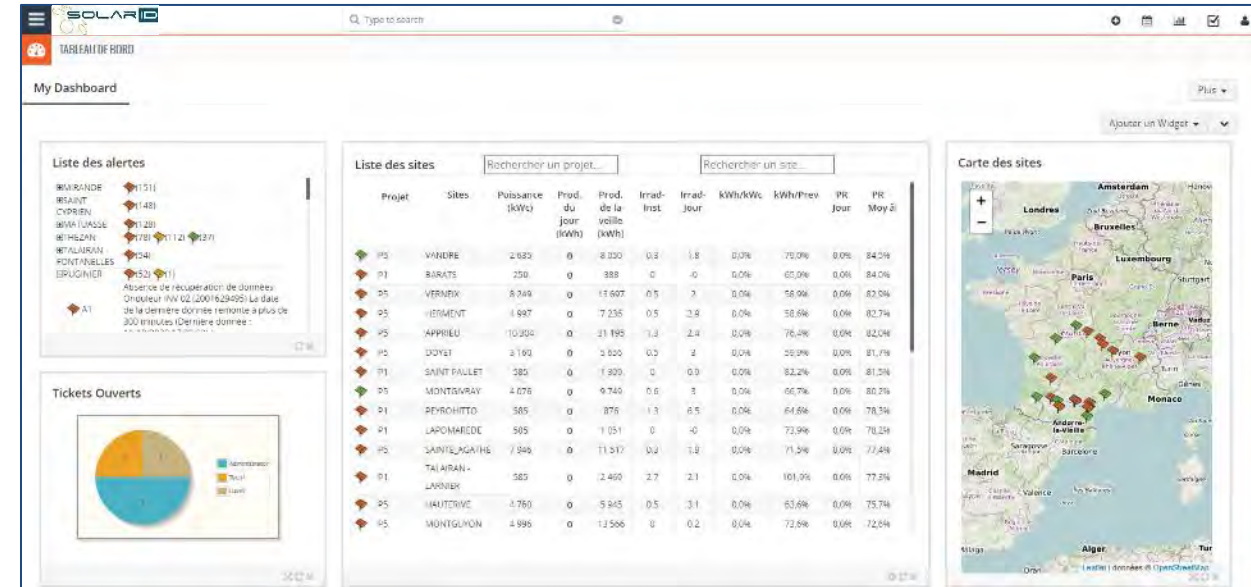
SOLAR ID

Q Type to search

TABLEAU DE BORD

My Dashboard

Plus ▾

Ajouter un Widget ▾

Liste des alertes

MIRANDE (151)
SAINT CYPRIEN (148)
MATUASSE (128)
THEZAN (78) (112) (37)
TALAIRAN FONTANELLES (34)
ERIGNIER (52) (1)

A1 Absence de récupération de données Onduleur INV 02 (2001629495) La date de la dernière donnée remonte à plus de 300 minutes (Dernière donnée : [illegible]

Tickets Ouverts

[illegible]
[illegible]
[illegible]

Liste des sites

Rechercher un projet...

Rechercher un site...

| Projet | Sites | Puissance (kWc) | Prod. du jour (kWh) | Prod. de la veille (kWh) | Irrad-Inst | Irrad-Jour | kWh/kWc | kWh/Prev | PR Jour | PR Moy à |
|---|---|---|---|---|---|---|---|---|---|---|
| P5 | VANDRE | 2 635 | 0 | 8 330 | 0.3 | 1.8 | 0,0% | 75,0% | 0,0% | 84,5% |
| P1 | BARATS | 250 | 0 | 888 | 0 | -0 | 0,0% | 65,0% | 0,0% | 84,0% |
| P5 | VERNEIX | 8 249 | 0 | 13 897 | 0.5 | 2 | 0,0% | 58,9% | 0,0% | 82,9% |
| P5 | HERMENT | 4 997 | 0 | 7 235 | 0.5 | 2.8 | 0,0% | 58,6% | 0,0% | 82,7% |
| P5 | APPRIEU | 10 304 | 0 | 21 195 | 1.3 | 2.4 | 0,0% | 76,4% | 0,0% | 82,0% |
| P5 | DOYET | 3 160 | 0 | 5 836 | 0.5 | 3 | 0,0% | 59,9% | 0,0% | 81,7% |
| P1 | SAINT PAULET | 585 | 0 | 1 800 | 0 | 0.0 | 0,0% | 82,2% | 0,0% | 81,5% |
| P5 | MONTGIVRAY | 4 076 | 0 | 9 740 | 0.6 | 3 | 0,0% | 66,7% | 0,0% | 80,2% |
| P1 | PEYROHITTO | 585 | 0 | 876 | 1.3 | 6.5 | 0,0% | 64,6% | 0,0% | 78,3% |
| P1 | LAPOMAREDE | 505 | 0 | 1 051 | 0 | -0 | 0,0% | 73,9% | 0,0% | 78,2% |
| P5 | SAINTE_AGATHE | 7 946 | 0 | 11 517 | 0.3 | 1.9 | 0,0% | 71,5% | 0,0% | 77,4% |
| P1 | TALAIRAN - LARNIER | 585 | 0 | 2 460 | 2.7 | 2.1 | 0,0% | 101,0% | 0,0% | 77,3% |
| P5 | HAUTERIVE | 4 760 | 0 | 5 945 | 0.5 | 3.1 | 0,0% | 63,6% | 0,0% | 75,7% |
| P5 | MONTGUYON | 4 996 | 0 | 13 566 | 0 | 0.2 | 0,0% | 72,6% | 0,0% | 72,6% |

Carte des sites

Amsterdam
Londres
Bruxelles
Luxembourg
Paris
Stuttgart
Berne
Monaco
Andorre-la-Vieille
Barcelone
Madrid
Valence
Alger

Leaflet | données © OpenStreetMap